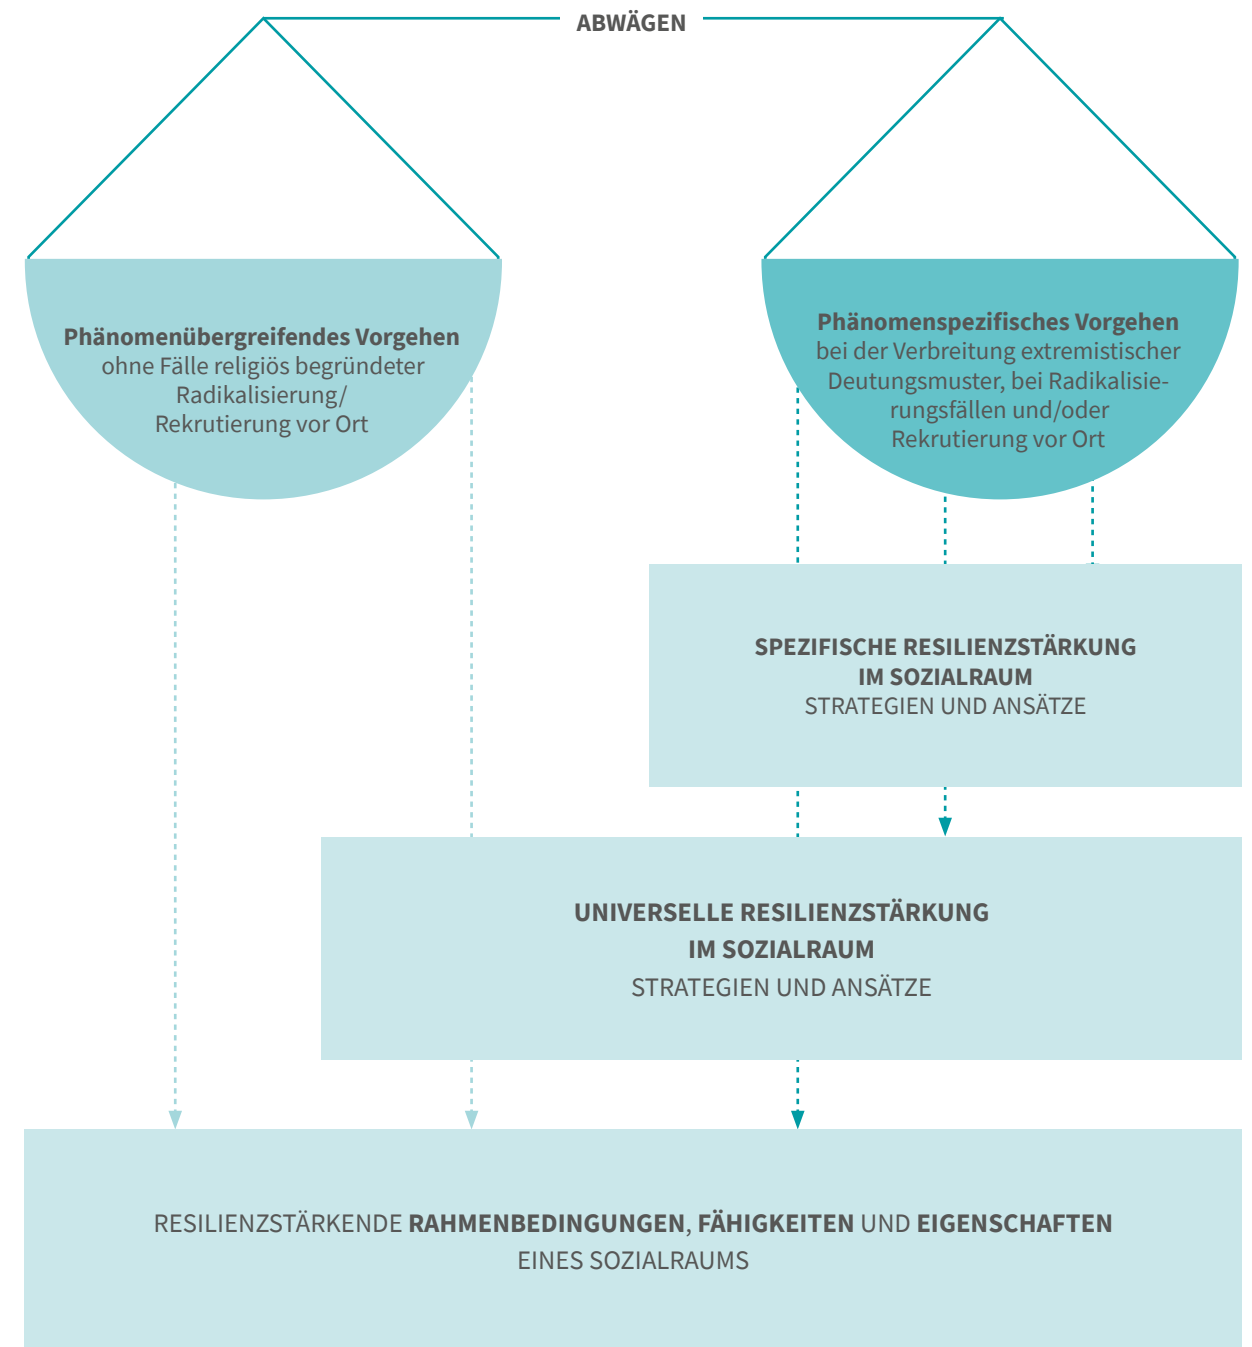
ABWÄGEN

**Phänomenübergreifendes Vorgehen** ohne Fälle religiös begründeter Radikalisierung/ Rekrutierung vor Ort

**Phänomenspezifisches Vorgehen** bei der Verbreitung extremistischer Deutungsmuster, bei Radikalisierungsfällen und/oder Rekrutierung vor Ort

**SPEZIFISCHE RESILIENZSTÄRKUNG IM SOZIALRAUM**
STRATEGIEN UND ANSÄTZE

**UNIVERSELLE RESILIENZSTÄRKUNG IM SOZIALRAUM**
STRATEGIEN UND ANSÄTZE

RESILIENZSTÄRKENDE **RAHMENBEDINGUNGEN**, **FÄHIGKEITEN** UND **EIGENSCHAFTEN**
EINES SOZIALRAUMS